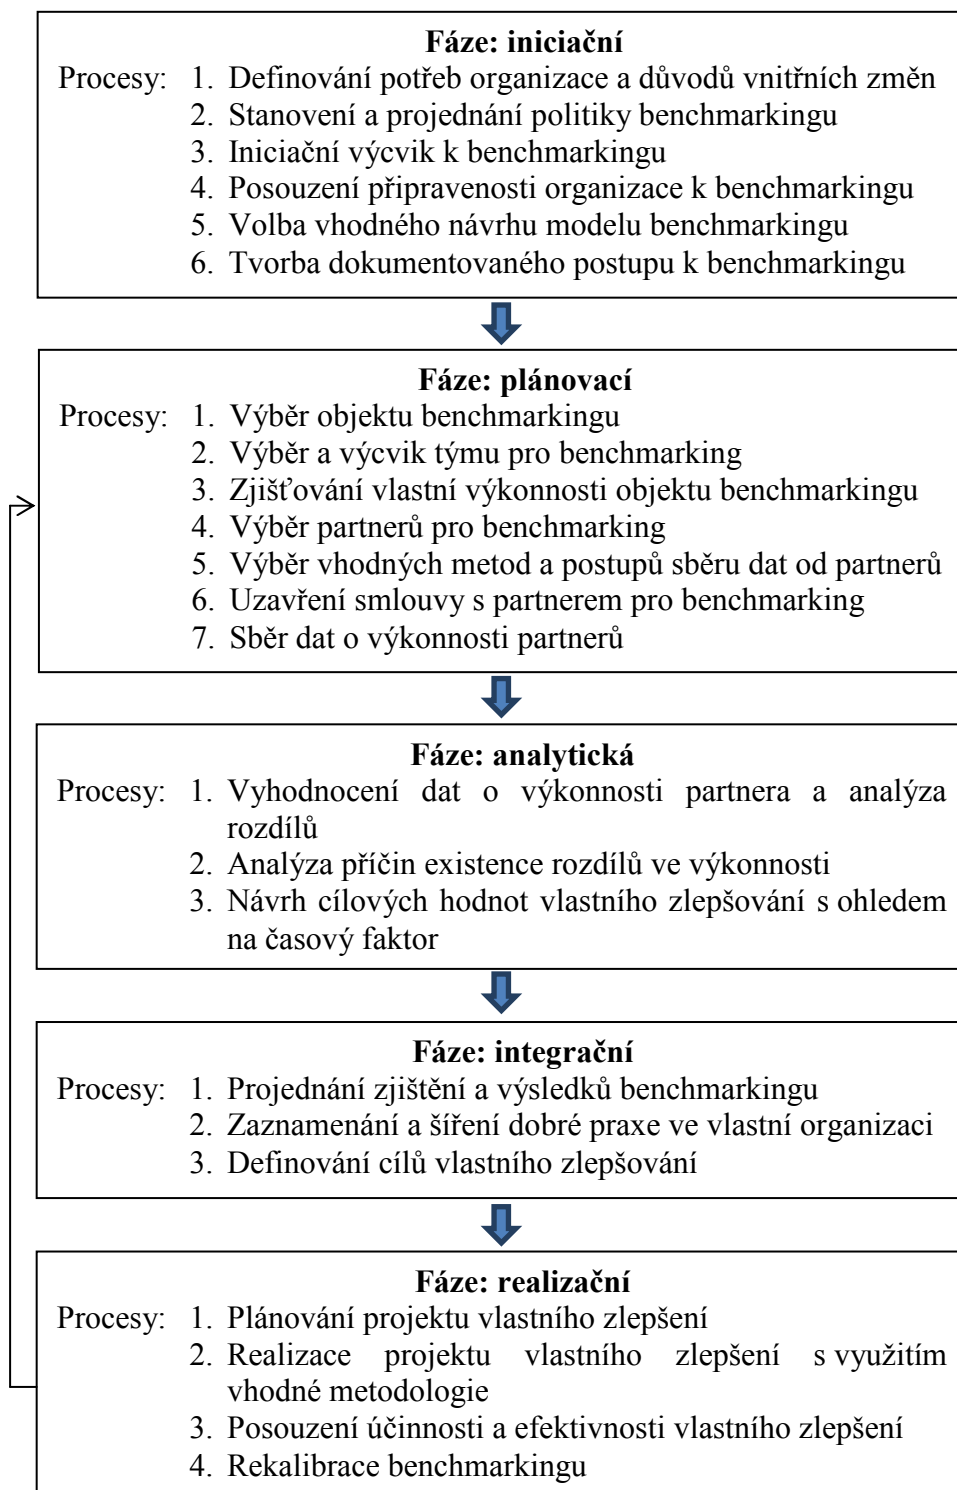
**Fáze: iniciační**

Procesy: 1. Definování potřeb organizace a důvodů vnitřních změn
2. Stanovení a projednání politiky benchmarkingu
3. Iniciační výcvik k benchmarkingu
4. Posouzení připravenosti organizace k benchmarkingu
5. Volba vhodného návrhu modelu benchmarkingu
6. Tvorba dokumentovaného postupu k benchmarkingu

**Fáze: plánovací**

Procesy: 1. Výběr objektu benchmarkingu
2. Výběr a výcvik týmu pro benchmarking
3. Zjišťování vlastní výkonnosti objektu benchmarkingu
4. Výběr partnerů pro benchmarking
5. Výběr vhodných metod a postupů sběru dat od partnerů
6. Uzavření smlouvy s partnerem pro benchmarking
7. Sběr dat o výkonnosti partnerů

**Fáze: analytická**

Procesy: 1. Vyhodnocení dat o výkonnosti partnera a analýza rozdílů
2. Analýza příčin existence rozdílů ve výkonnosti
3. Návrh cílových hodnot vlastního zlepšování s ohledem na časový faktor

**Fáze: integrační**

Procesy: 1. Projednání zjištění a výsledků benchmarkingu
2. Zaznamenání a šíření dobré praxe ve vlastní organizaci
3. Definování cílů vlastního zlepšování

**Fáze: realizační**

Procesy: 1. Plánování projektu vlastního zlepšení
2. Realizace projektu vlastního zlepšení s využitím vhodné metodologie
3. Posouzení účinnosti a efektivnosti vlastního zlepšení
4. Rekalibrace benchmarkingu